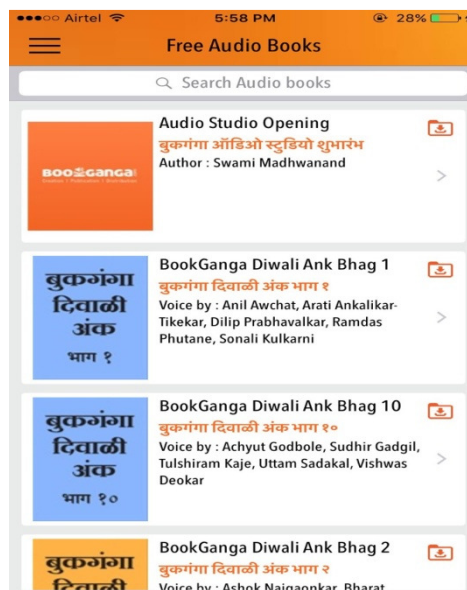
●●●○○ Airtel 5:58 PM 28%

Free Audio Books

Search Audio books

BOOKGANGA

Audio Studio Opening
बुकगंगा ऑडिओ स्टुडियो शुभारंभ
Author : Swami Madhwanand

बुकगंगा दिवाळी अंक भाग १

BookGanga Diwali Ank Bhag 1
बुकगंगा दिवाळी अंक भाग १
Voice by : Anil Awchat, Arati Ankalikar-Tikekar, Dilip Prabhavalkar, Ramdas Phutane, Sonali Kulkarni

बुकगंगा दिवाळी अंक भाग १०

BookGanga Diwali Ank Bhag 10
बुकगंगा दिवाळी अंक भाग १०
Voice by : Achyut Godbole, Sudhir Gadgil, Tulshiram Kaje, Uttam Sadakal, Vishwas Deokar

बुकगंगा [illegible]

BookGanga Diwali Ank Bhag 2
बुकगंगा दिवाळी अंक भाग २
Voice by : Ashok Naigaonkar, Bharat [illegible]